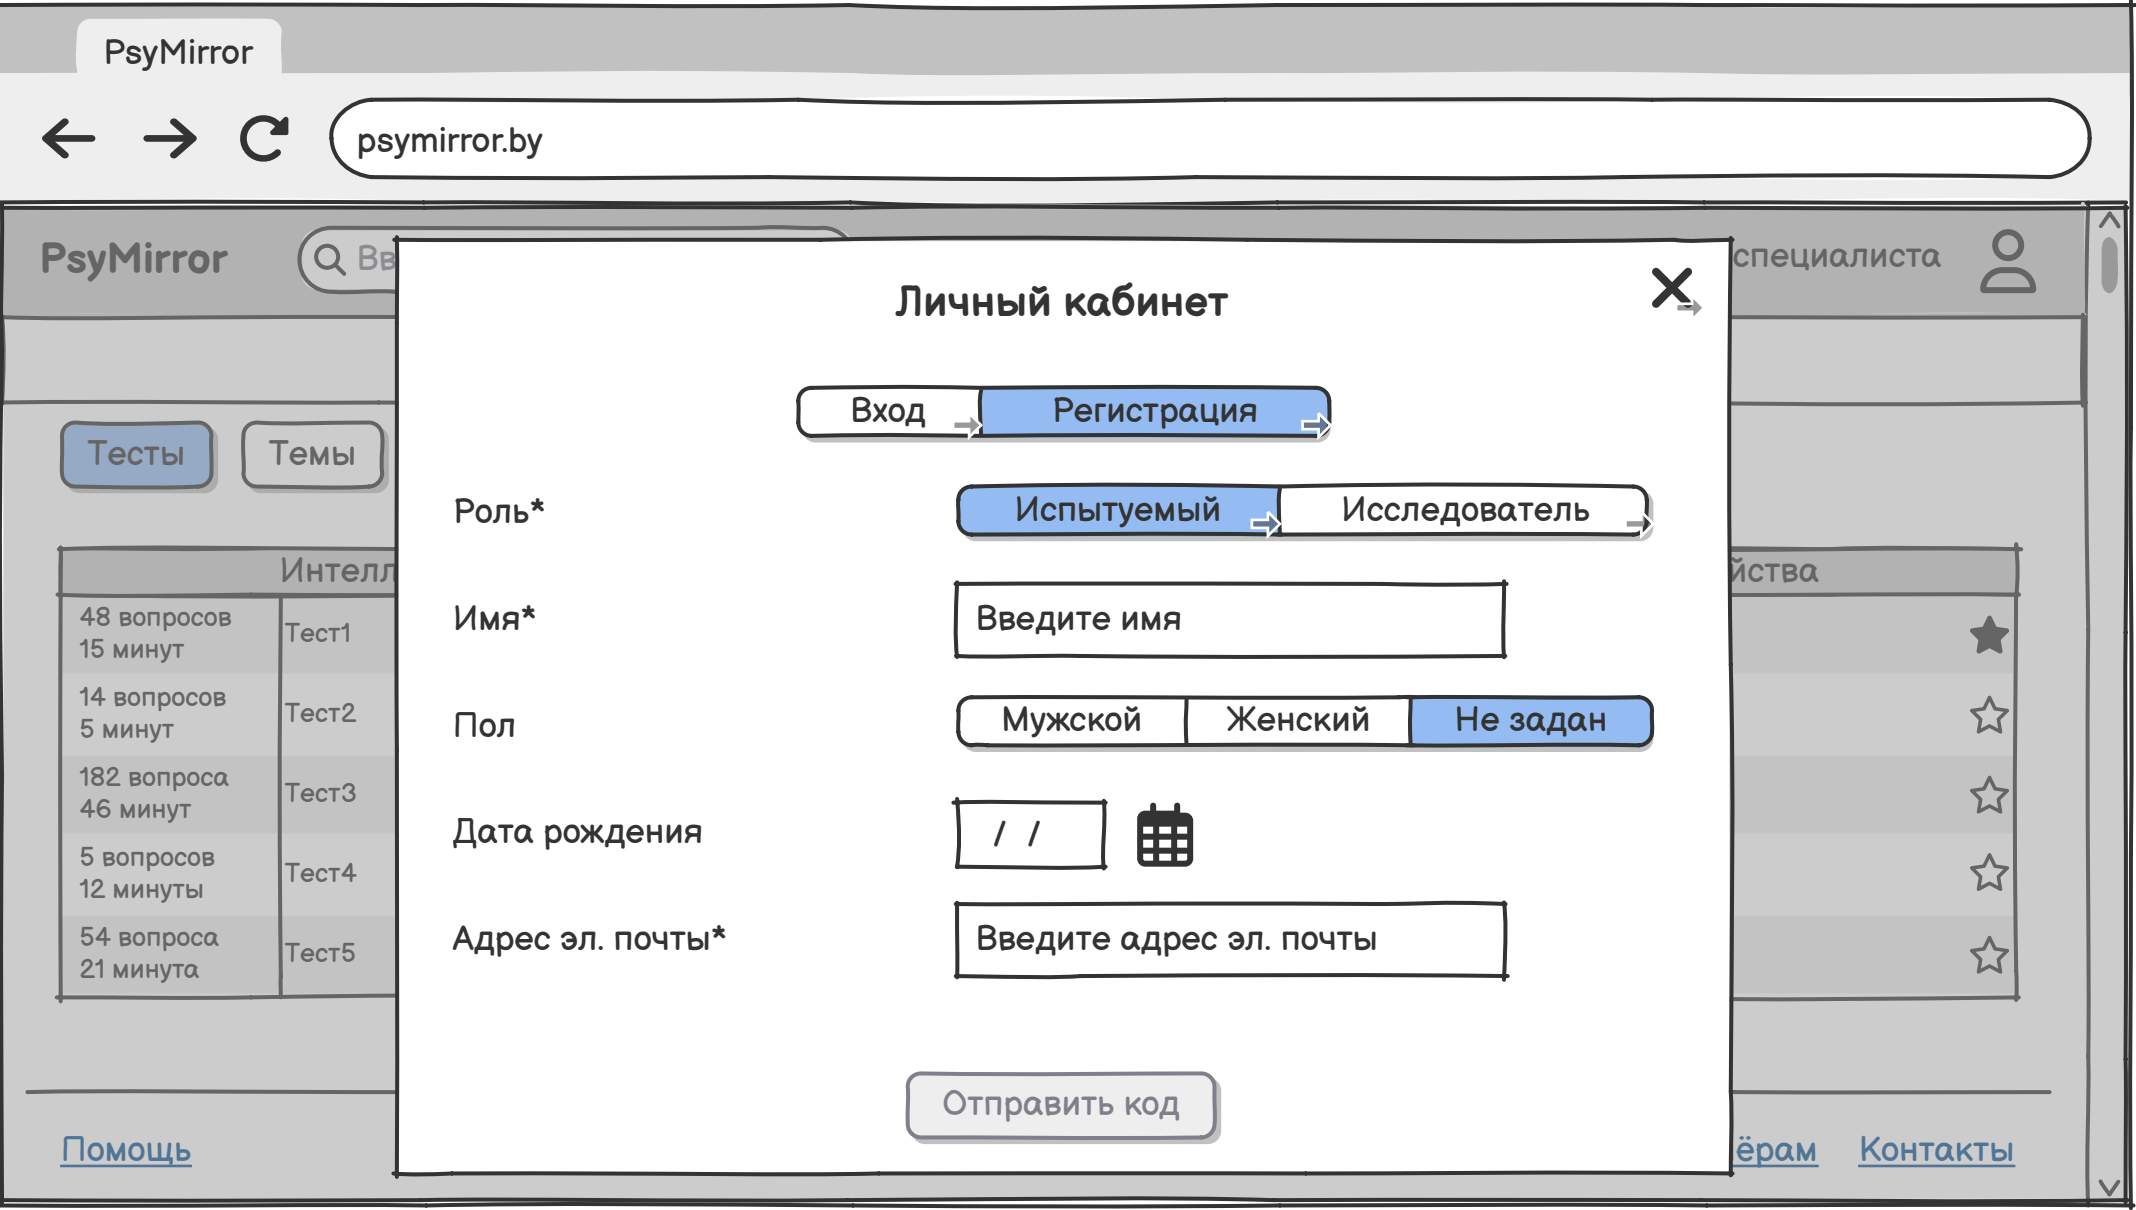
PsyMirror

psymirror.by

PsyMirror Вв

специалиста

Тесты Темы

Интелл

йства

| | |
|---|---|
| 48 вопросов 15 минут | Тест1 |
| 14 вопросов 5 минут | Тест2 |
| 182 вопроса 46 минут | Тест3 |
| 5 вопросов 12 минуты | Тест4 |
| 54 вопроса 21 минута | Тест5 |

Помощь

ёрам Контакты

Личный кабинет

Вход Регистрация

Роль* Испытуемый Исследователь

Имя* Введите имя

Пол Мужской Женский Не задан

Дата рождения / /

Адрес эл. почты* Введите адрес эл. почты

Отправить код